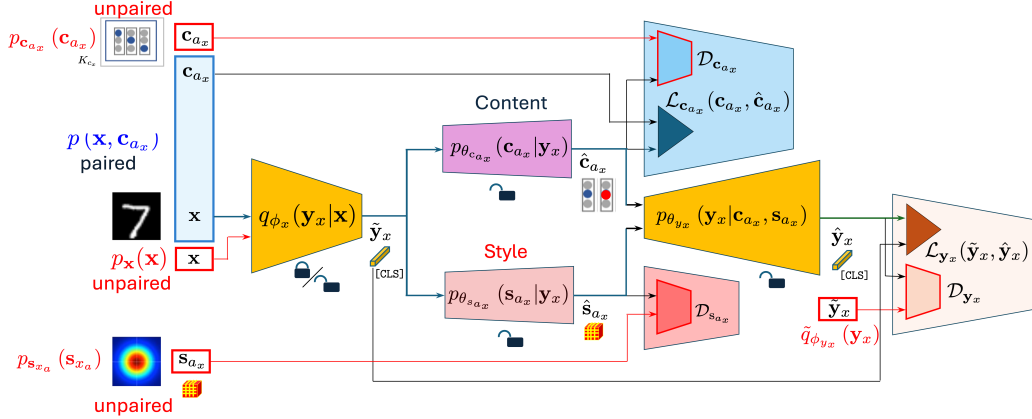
unpaired
$p_{\mathbf{c}_{a_x}}(\mathbf{c}_{a_x})$
$K_{c_x}$
$\mathbf{c}_{a_x}$
$\mathbf{c}_{a_x}$
$p(\mathbf{x}, \mathbf{c}_{a_x})$
paired
$\mathbf{x}$
$p_{\mathbf{x}}(\mathbf{x})$
unpaired
$\mathbf{x}$
$q_{\phi_x}(\mathbf{y}_x|\mathbf{x})$
$\tilde{\mathbf{y}}_x$
[CLS]
Content
$p_{\theta_{c_{a_x}}}(\mathbf{c}_{a_x}|\mathbf{y}_x)$
$\hat{\mathbf{c}}_{a_x}$
Style
$p_{\theta_{s_{a_x}}}(\mathbf{s}_{a_x}|\mathbf{y}_x)$
$\hat{\mathbf{s}}_{a_x}$
$\mathcal{D}_{\mathbf{c}_{a_x}}$
$\mathcal{L}_{\mathbf{c}_{a_x}}(\mathbf{c}_{a_x}, \hat{\mathbf{c}}_{a_x})$
$p_{\theta_{y_x}}(\mathbf{y}_x|\mathbf{c}_{a_x}, \mathbf{s}_{a_x})$
$\hat{\mathbf{y}}_x$
[CLS]
$\mathcal{D}_{\mathbf{s}_{a_x}}$
$\tilde{\mathbf{y}}_x$
$\tilde{q}_{\phi_{y_x}}(\mathbf{y}_x)$
$\mathcal{L}_{\mathbf{y}_x}(\tilde{\mathbf{y}}_x, \hat{\mathbf{y}}_x)$
$\mathcal{D}_{\mathbf{y}_x}$
$p_{\mathbf{s}_{x_a}}(\mathbf{s}_{x_a})$
$\mathbf{s}_{a_x}$
unpaired